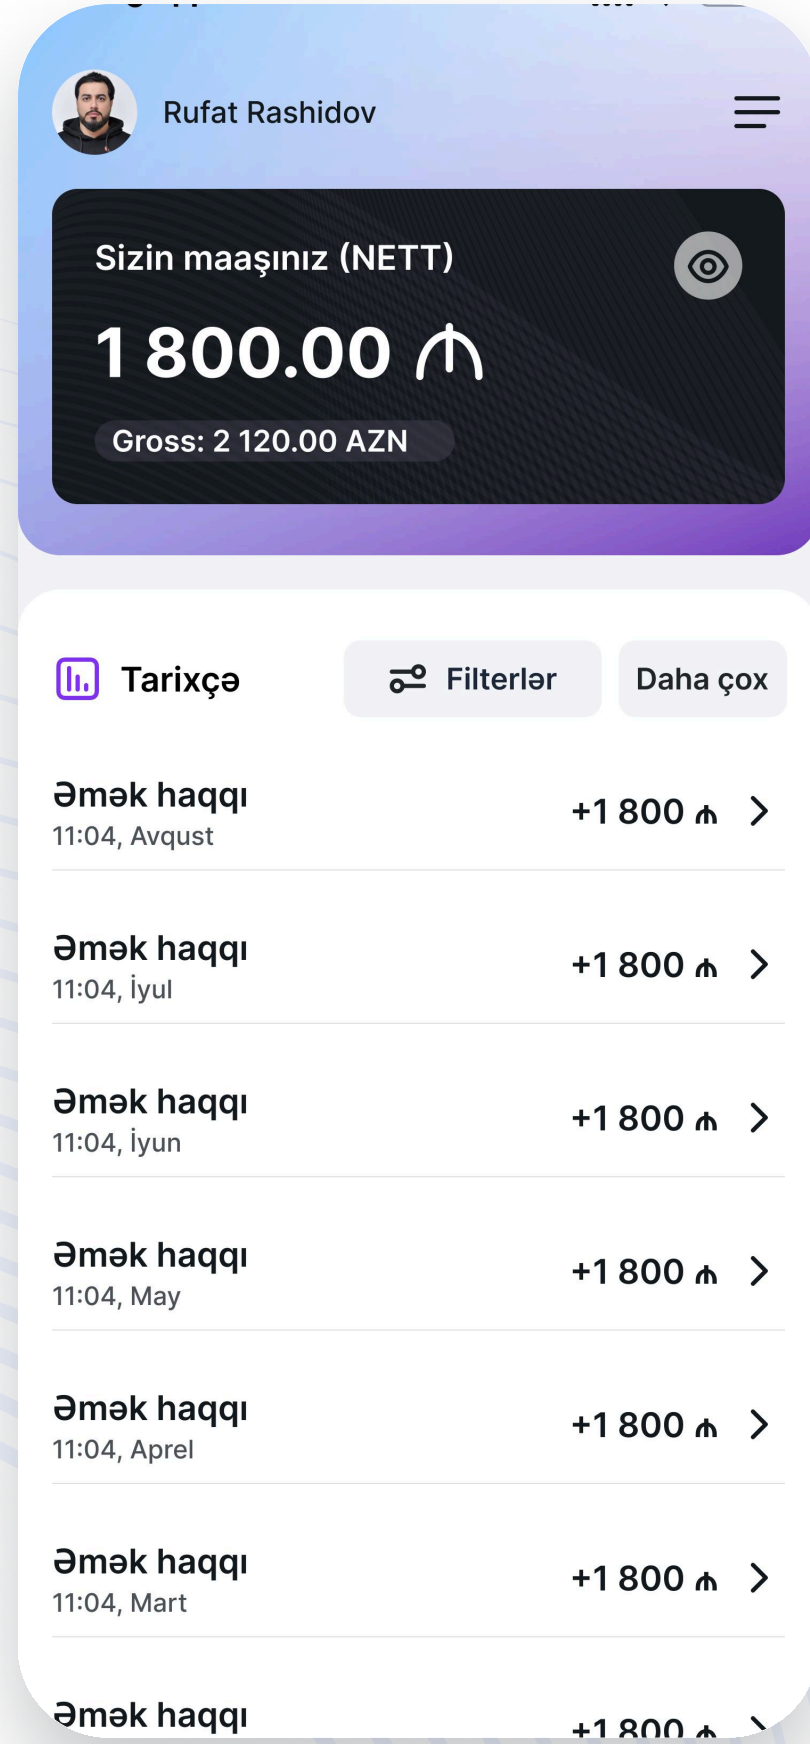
Rufat Rashidov

Sizin maaşınız (NETT)

1 800.00 ₼

Gross: 2 120.00 AZN

Tarixçə

Filterlər

Daha çox

Əmək haqqı
11:04, Avqust
+1 800 ₼

Əmək haqqı
11:04, İyul
+1 800 ₼

Əmək haqqı
11:04, İyun
+1 800 ₼

Əmək haqqı
11:04, May
+1 800 ₼

Əmək haqqı
11:04, Aprel
+1 800 ₼

Əmək haqqı
11:04, Mart
+1 800 ₼

Əmək haqqı
+1 800 ₼